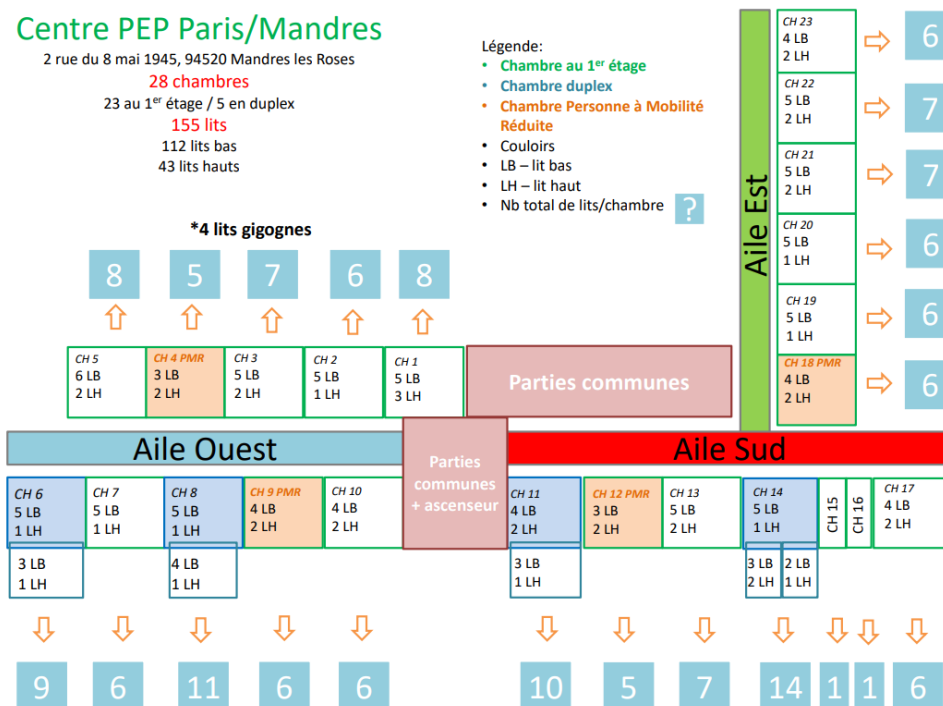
Centre PEP Paris/Mandres
2 rue du 8 mai 1945, 94520 Mandres les Roses
28 chambres
23 au 1$^{er}$ étage / 5 en duplex
155 lits
112 lits bas
43 lits hauts

*4 lits gigognes

Légende:
• Chambre au 1$^{er}$ étage
• Chambre duplex
• Chambre Personne à Mobilité Réduite
• Couloirs
• LB – lit bas
• LH – lit haut
• Nb total de lits/chambre ?

8 5 7 6 8

CH 5
6 LB
2 LH

CH 4 PMR
3 LB
2 LH

CH 3
5 LB
2 LH

CH 2
5 LB
1 LH

CH 1
5 LB
3 LH

Parties communes

Aile Est

CH 23
4 LB
2 LH
6

CH 22
5 LB
2 LH
7

CH 21
5 LB
2 LH
7

CH 20
5 LB
1 LH
6

CH 19
5 LB
1 LH
6

CH 18 PMR
4 LB
2 LH
6

Aile Ouest

Parties communes + ascenseur

Aile Sud

CH 6
5 LB
1 LH
3 LB
1 LH

CH 7
5 LB
1 LH

CH 8
5 LB
1 LH
4 LB
1 LH

CH 9 PMR
4 LB
2 LH

CH 10
4 LB
2 LH

CH 11
4 LB
2 LH
3 LB
1 LH

CH 12 PMR
3 LB
2 LH

CH 13
5 LB
2 LH

CH 14
5 LB
1 LH
3 LB
2 LH
2 LB
1 LH

CH 15

CH 16

CH 17
4 LB
2 LH

9 6 11 6 6 10 5 7 14 1 1 6